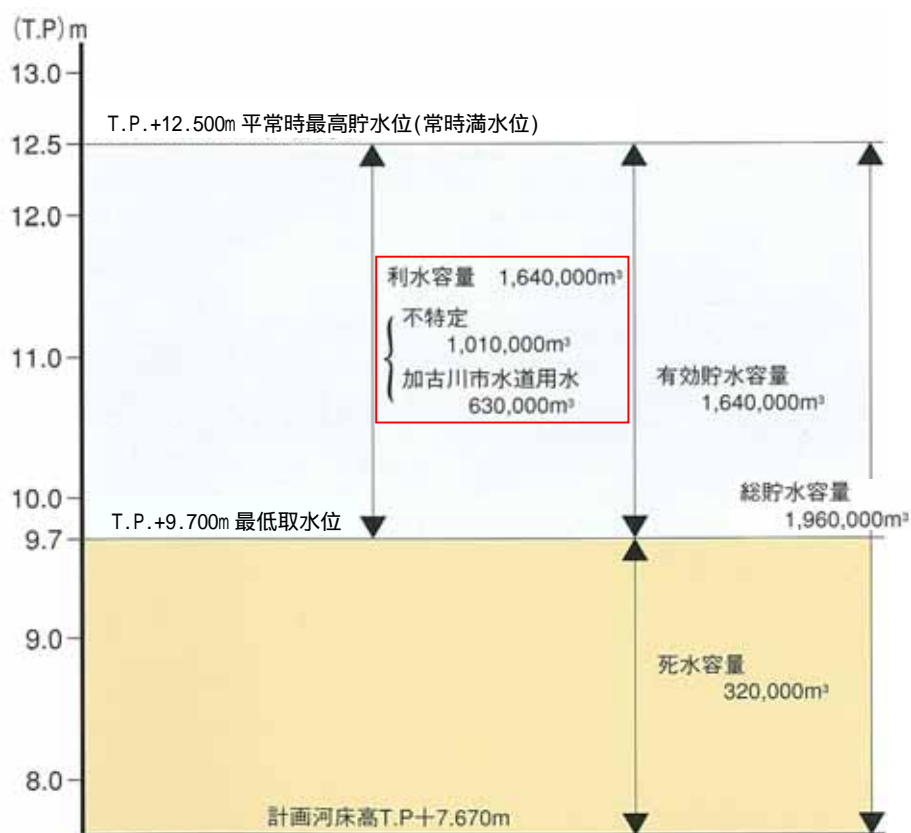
(T.P) m

13.0

T.P.+12.500m 平常時最高貯水位(常時満水位)

12.5

12.0

利水容量　1,640,000m³

不特定
1,010,000m³
加古川市水道用水
630,000m³

11.0

有効貯水容量
1,640,000m³

10.0

総貯水容量
1,960,000m³

T.P.+9.700m 最低取水位

9.7

9.0

死水容量
320,000m³

8.0

計画河床高T.P+7.670m